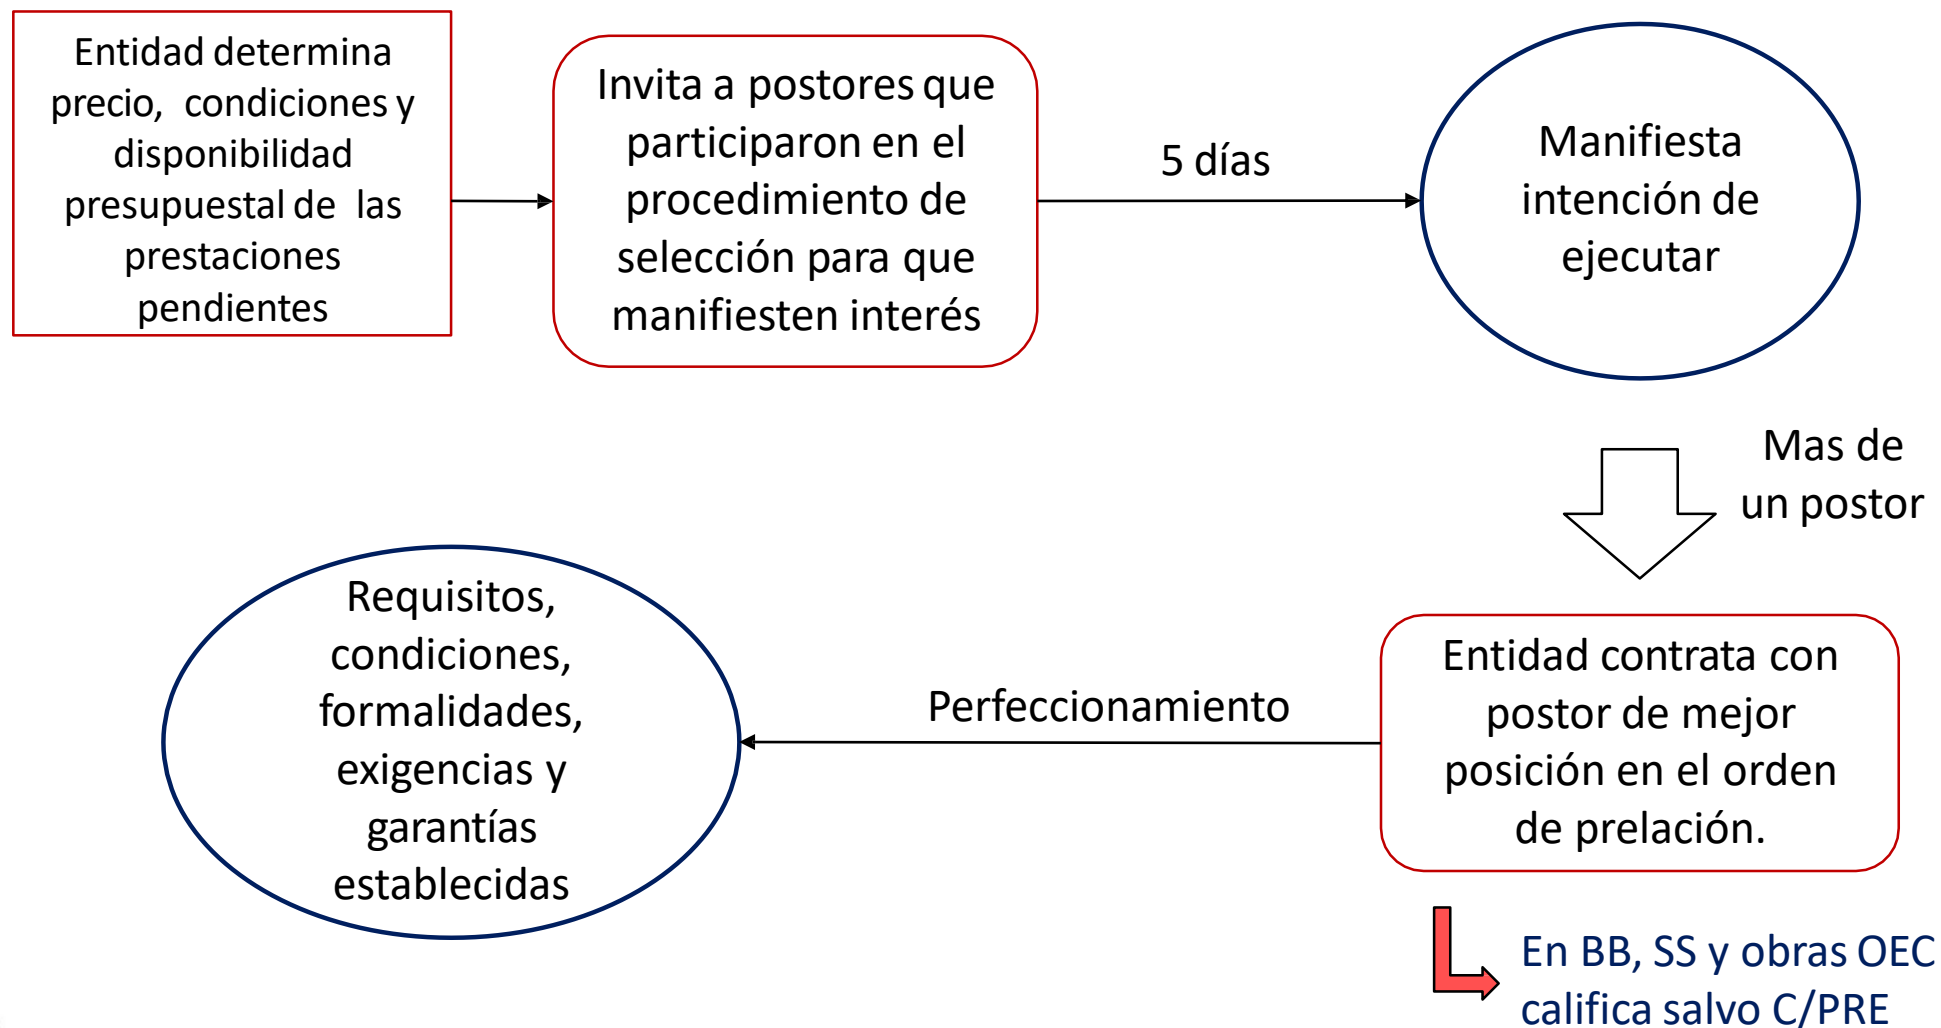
Entidad determina precio, condiciones y disponibilidad presupuestal de las prestaciones pendientes

Invita a postores que participaron en el procedimiento de selección para que manifiesten interés

5 días

Manifiesta intención de ejecutar

Mas de un postor

Entidad contrata con postor de mejor posición en el orden de prelación.

Perfeccionamiento

Requisitos, condiciones, formalidades, exigencias y garantías establecidas

En BB, SS y obras OEC califica salvo C/PRE